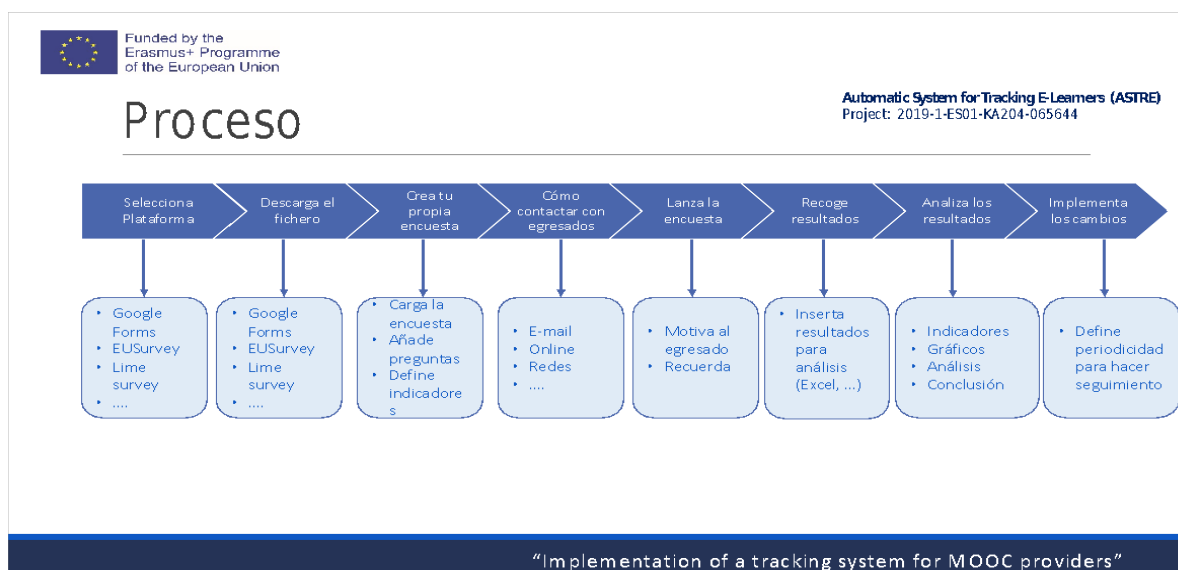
Funded by the
Erasmus+ Programme
of the European Union

Proceso

Automatic System for Tracking E-Learners (ASTRE)
Project: 2019-1-ES01-KA204-065644

Selecciona Plataforma

Descarga el fichero

Crea tu propia encuesta

Cómo contactar con egresados

Lanza la encuesta

Recoge resultados

Analiza los resultados

Implementa los cambios

• Google Forms
• EUSurvey
• Lime survey
• ....

• Google Forms
• EUSurvey
• Lime survey
• ....

• Carga la encuesta
• Añade preguntas
• Define indicadore s

• E-mail
• Online
• Redes
• ....

• Motiva al egresado
• Recuerda

• Inserta resultados para análisis (Excel, ...)

• Indicadores
• Gráficos
• Análisis
• Conclusión

• Define periodicidad para hacer seguimiento

"Implementation of a tracking system for MOOC providers"